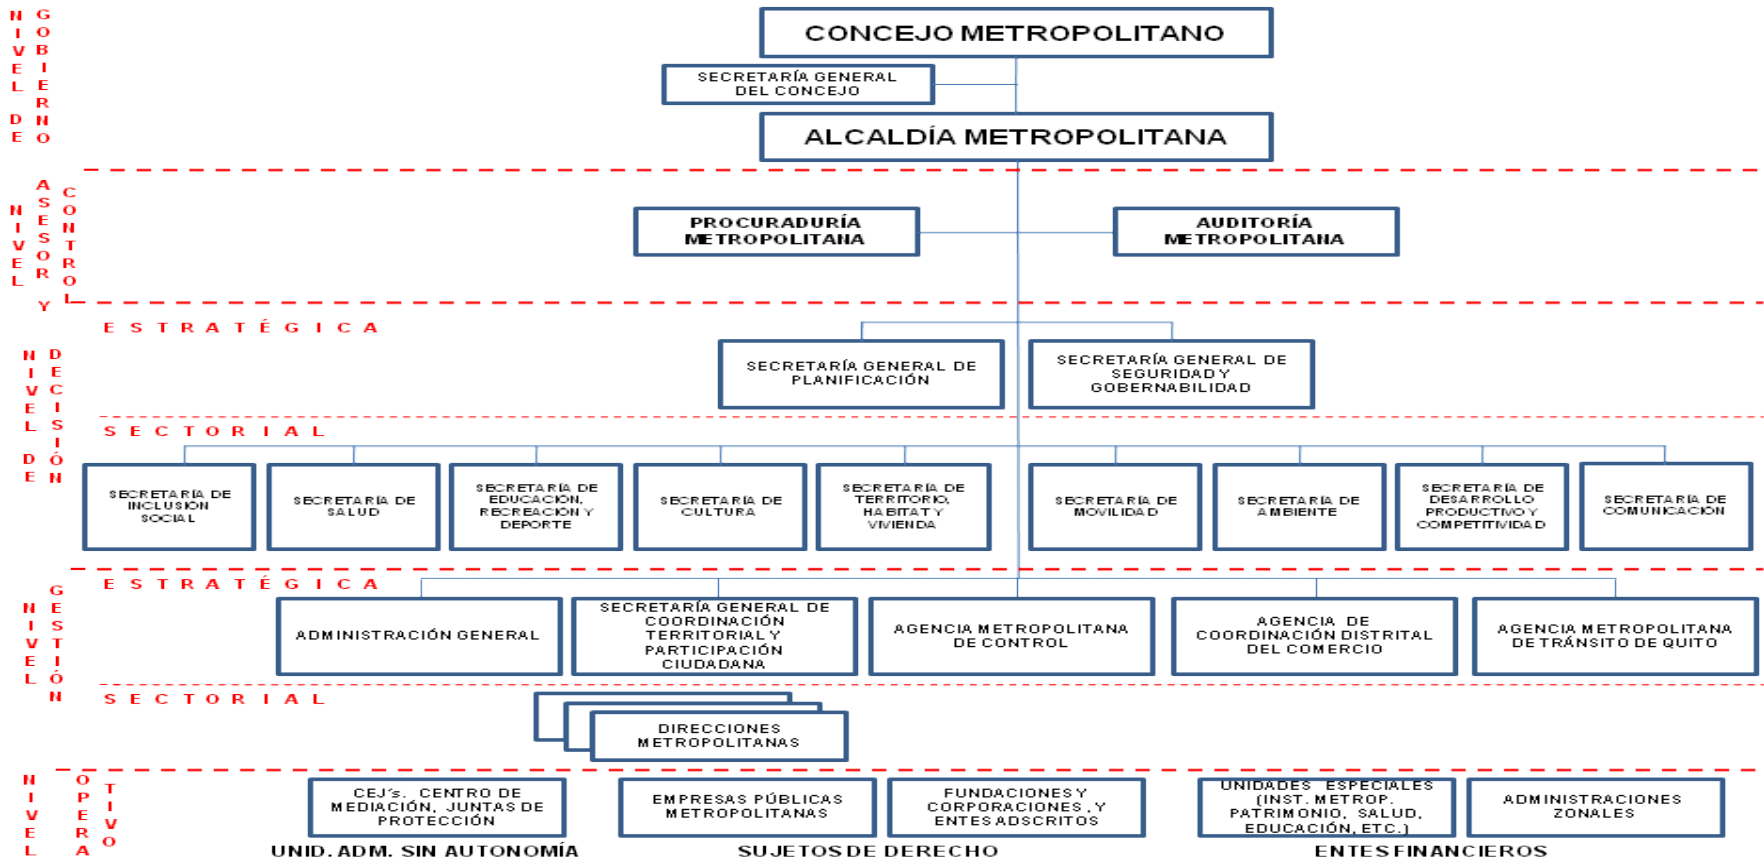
NIVEL DE GOBIERNO

CONCEJO METROPOLITANO

SECRETARÍA GENERAL DEL CONCEJO

ALCALDÍA METROPOLITANA

NIVEL ASESOR Y CONTROL

PROCURADURÍA METROPOLITANA

AUDITORÍA METROPOLITANA

NIVEL DE DECISIÓN

ESTRATÉGICA

SECRETARÍA GENERAL DE PLANIFICACIÓN

SECRETARÍA GENERAL DE SEGURIDAD Y GOBERNABILIDAD

SECTORIAL

SECRETARÍA DE INCLUSIÓN SOCIAL

SECRETARÍA DE SALUD

SECRETARÍA DE EDUCACIÓN, RECREACIÓN Y DEPORTE

SECRETARÍA DE CULTURA

SECRETARÍA DE TERRITORIO, HABITAT Y VIVIENDA

SECRETARÍA DE MOVILIDAD

SECRETARÍA DE AMBIENTE

SECRETARÍA DE DESARROLLO PRODUCTIVO Y COMPETITIVIDAD

SECRETARÍA DE COMUNICACIÓN

NIVEL GESTIÓN

ESTRATÉGICA

ADMINISTRACIÓN GENERAL

SECRETARÍA GENERAL DE COORDINACIÓN TERRITORIAL Y PARTICIPACIÓN CIUDADANA

AGENCIA METROPOLITANA DE CONTROL

AGENCIA DE COORDINACIÓN DISTRITAL DEL COMERCIO

AGENCIA METROPOLITANA DE TRÁNSITO DE QUITO

SECTORIAL

DIRECCIONES METROPOLITANAS

NIVEL OPERATIVO

CEJ´s, CENTRO DE MEDIACIÓN, JUNTAS DE PROTECCIÓN

EMPRESAS PÚBLICAS METROPOLITANAS

FUNDACIONES Y CORPORACIONES, Y ENTES ADSCRITOS

UNIDADES ESPECIALES (INST. METROP. PATRIMONIO, SALUD, EDUCACIÓN, ETC.)

ADMINISTRACIONES ZONALES

UNID. ADM. SIN AUTONOMÍA

SUJETOS DE DERECHO

ENTES FINANCIEROS